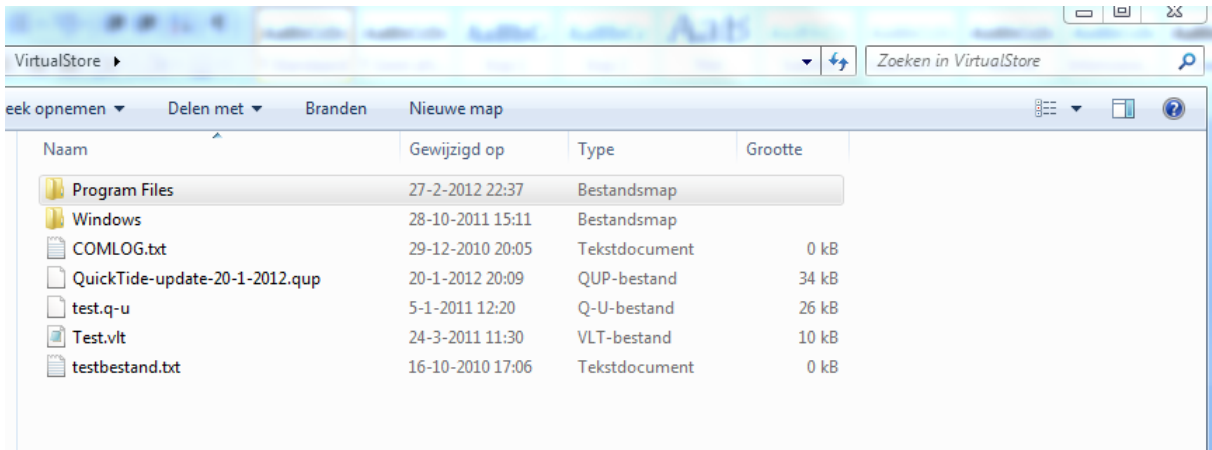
VirtualStore ▸

Zoeken in VirtualStore

eek opnemen ▾ Delen met ▾ Branden Nieuwe map

| Naam | Gewijzigd op | Type | Grootte |
|---|---|---|---|
| Program Files | 27-2-2012 22:37 | Bestandsmap | |
| Windows | 28-10-2011 15:11 | Bestandsmap | |
| COMLOG.txt | 29-12-2010 20:05 | Tekstdocument | 0 kB |
| QuickTide-update-20-1-2012.qup | 20-1-2012 20:09 | QUP-bestand | 34 kB |
| test.q-u | 5-1-2011 12:20 | Q-U-bestand | 26 kB |
| Test.vlt | 24-3-2011 11:30 | VLT-bestand | 10 kB |
| testbestand.txt | 16-10-2010 17:06 | Tekstdocument | 0 kB |